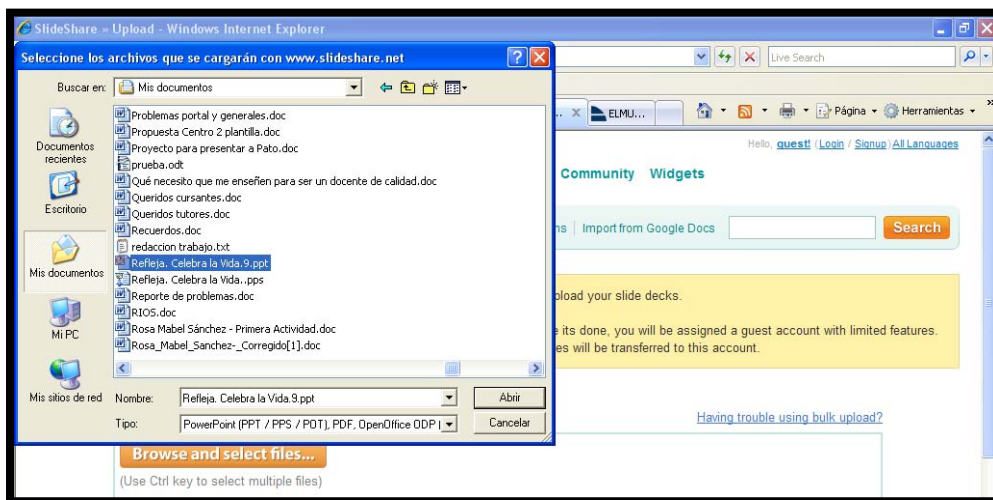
SlideShare » Upload - Windows Internet Explorer

Live Search

ELMU...

Página ▾ Herramientas ▾

Hello, guest! (Login / Signup) All Languages

Community Widgets

ns | Import from Google Docs

Search

pload your slide decks.

e its done, you will be assigned a guest account with limited features.
es will be transferred to this account.

Having trouble using bulk upload?

Browse and select files...

(Use Ctrl key to select multiple files)

Seleccione los archivos que se cargarán con www.slideshare.net

Buscar en: Mis documentos

Documentos recientes

Escritorio

Mis documentos

Mi PC

Mis sitios de red

Problemas portal y generales.doc
Propuesta Centro 2 plantilla.doc
Proyecto para presentar a Pato.doc
prueba.odt
Qué necesito que me enseñen para ser un docente de calidad.doc
Queridos cursantes.doc
Queridos tutores.doc
Recuerdos.doc
redaccion trabajo.txt
Refleja. Celebra la Vida.9.ppt
Refleja. Celebra la Vida..pps
Reporte de problemas.doc
RIOS.doc
Rosa Mabel Sánchez - Primera Actividad.doc
Rosa_Mabel_Sanchez-_Corregido[1].doc

Nombre: Refleja. Celebra la Vida.9.ppt

Abrir

Tipo: PowerPoint (PPT / PPS / POT), PDF, OpenOffice ODP (

Cancelar